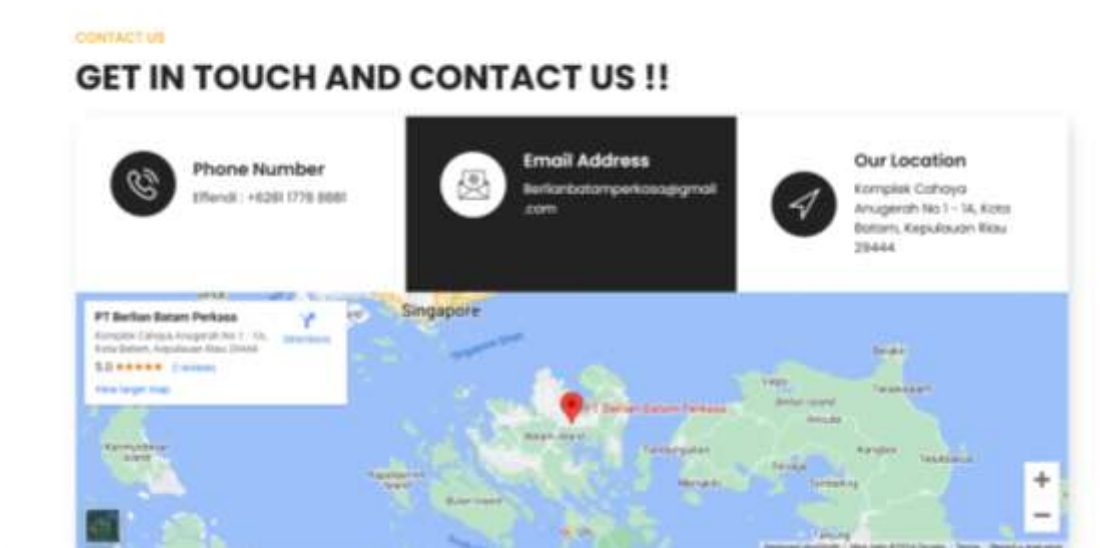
CONTACT US

GET IN TOUCH AND CONTACT US !!

Phone Number

Effendi : +6281 1778 8881

Email Address

Berlianbatamperkasa@gmail.com

Our Location

Komplek Cahaya Anugerah No 1 - 1A, Kota Batam, Kepulauan Riau 29444

PT Berlian Batam Perkasa

Komplek Cahaya Anugerah No 1 - 1A, Kota Batam, Kepulauan Riau 29444

Directions

5.0 ★★★★★ 2 reviews

View larger map

Singapore

PT Berlian Batam Perkasa

Batam Island

Bintan Island

Karimun Besar Island

Tanjungpinang

+

−

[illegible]